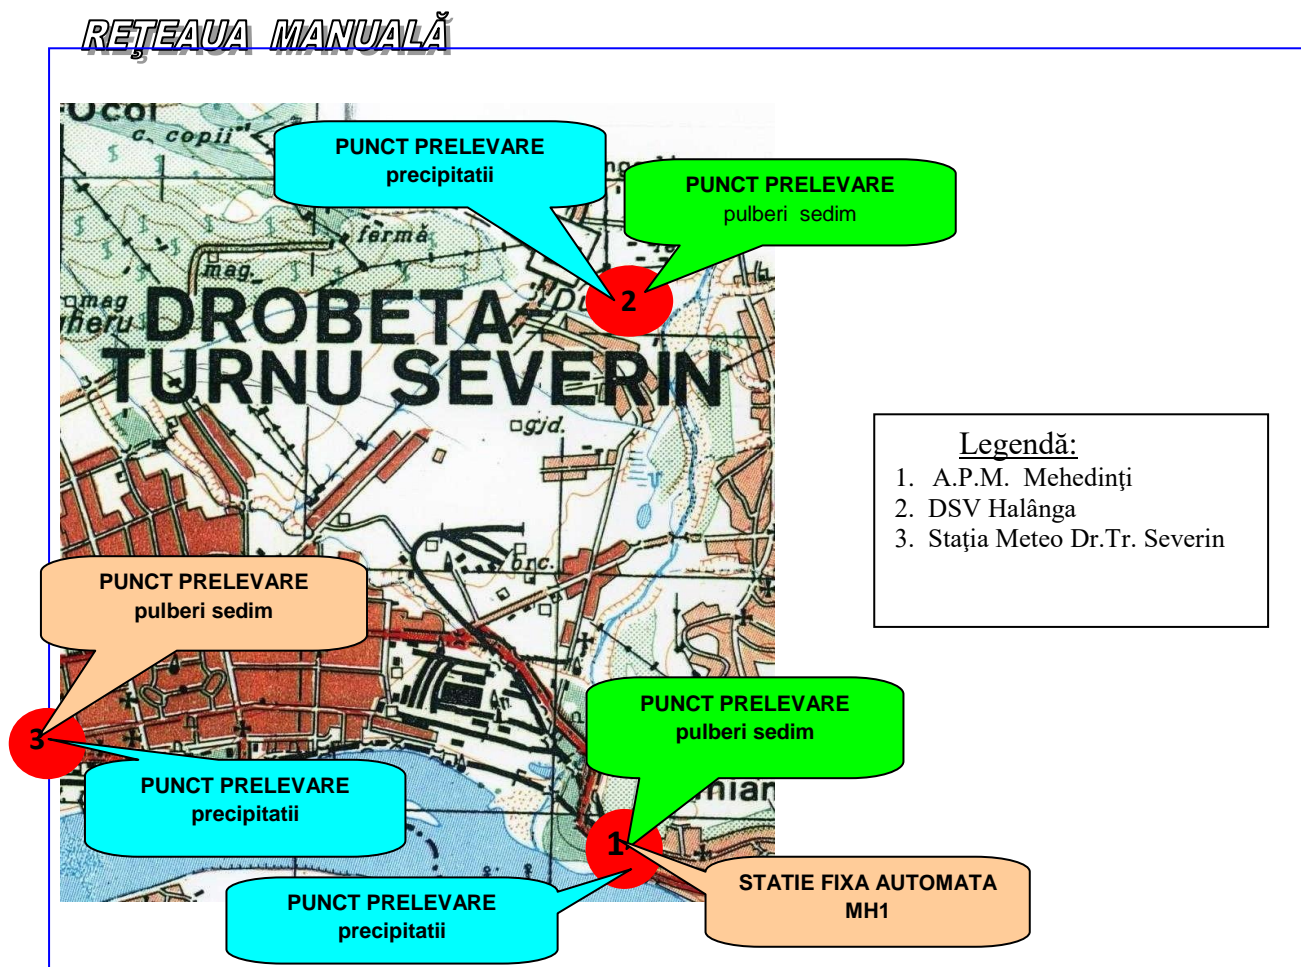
REŢEAUA MANUALĂ

Ocol
c. copii
fermă
mag.
mag
eru
DROBETA
TURNU SEVERIN
gjd.
brc.
nian

PUNCT PRELEVARE precipitatii

PUNCT PRELEVARE pulberi sedim

2

Legendă:
1. A.P.M. Mehedinţi
2. DSV Halânga
3. Staţia Meteo Dr.Tr. Severin

PUNCT PRELEVARE pulberi sedim

3

PUNCT PRELEVARE precipitatii

PUNCT PRELEVARE pulberi sedim

1

PUNCT PRELEVARE precipitatii

STATIE FIXA AUTOMATA MH1